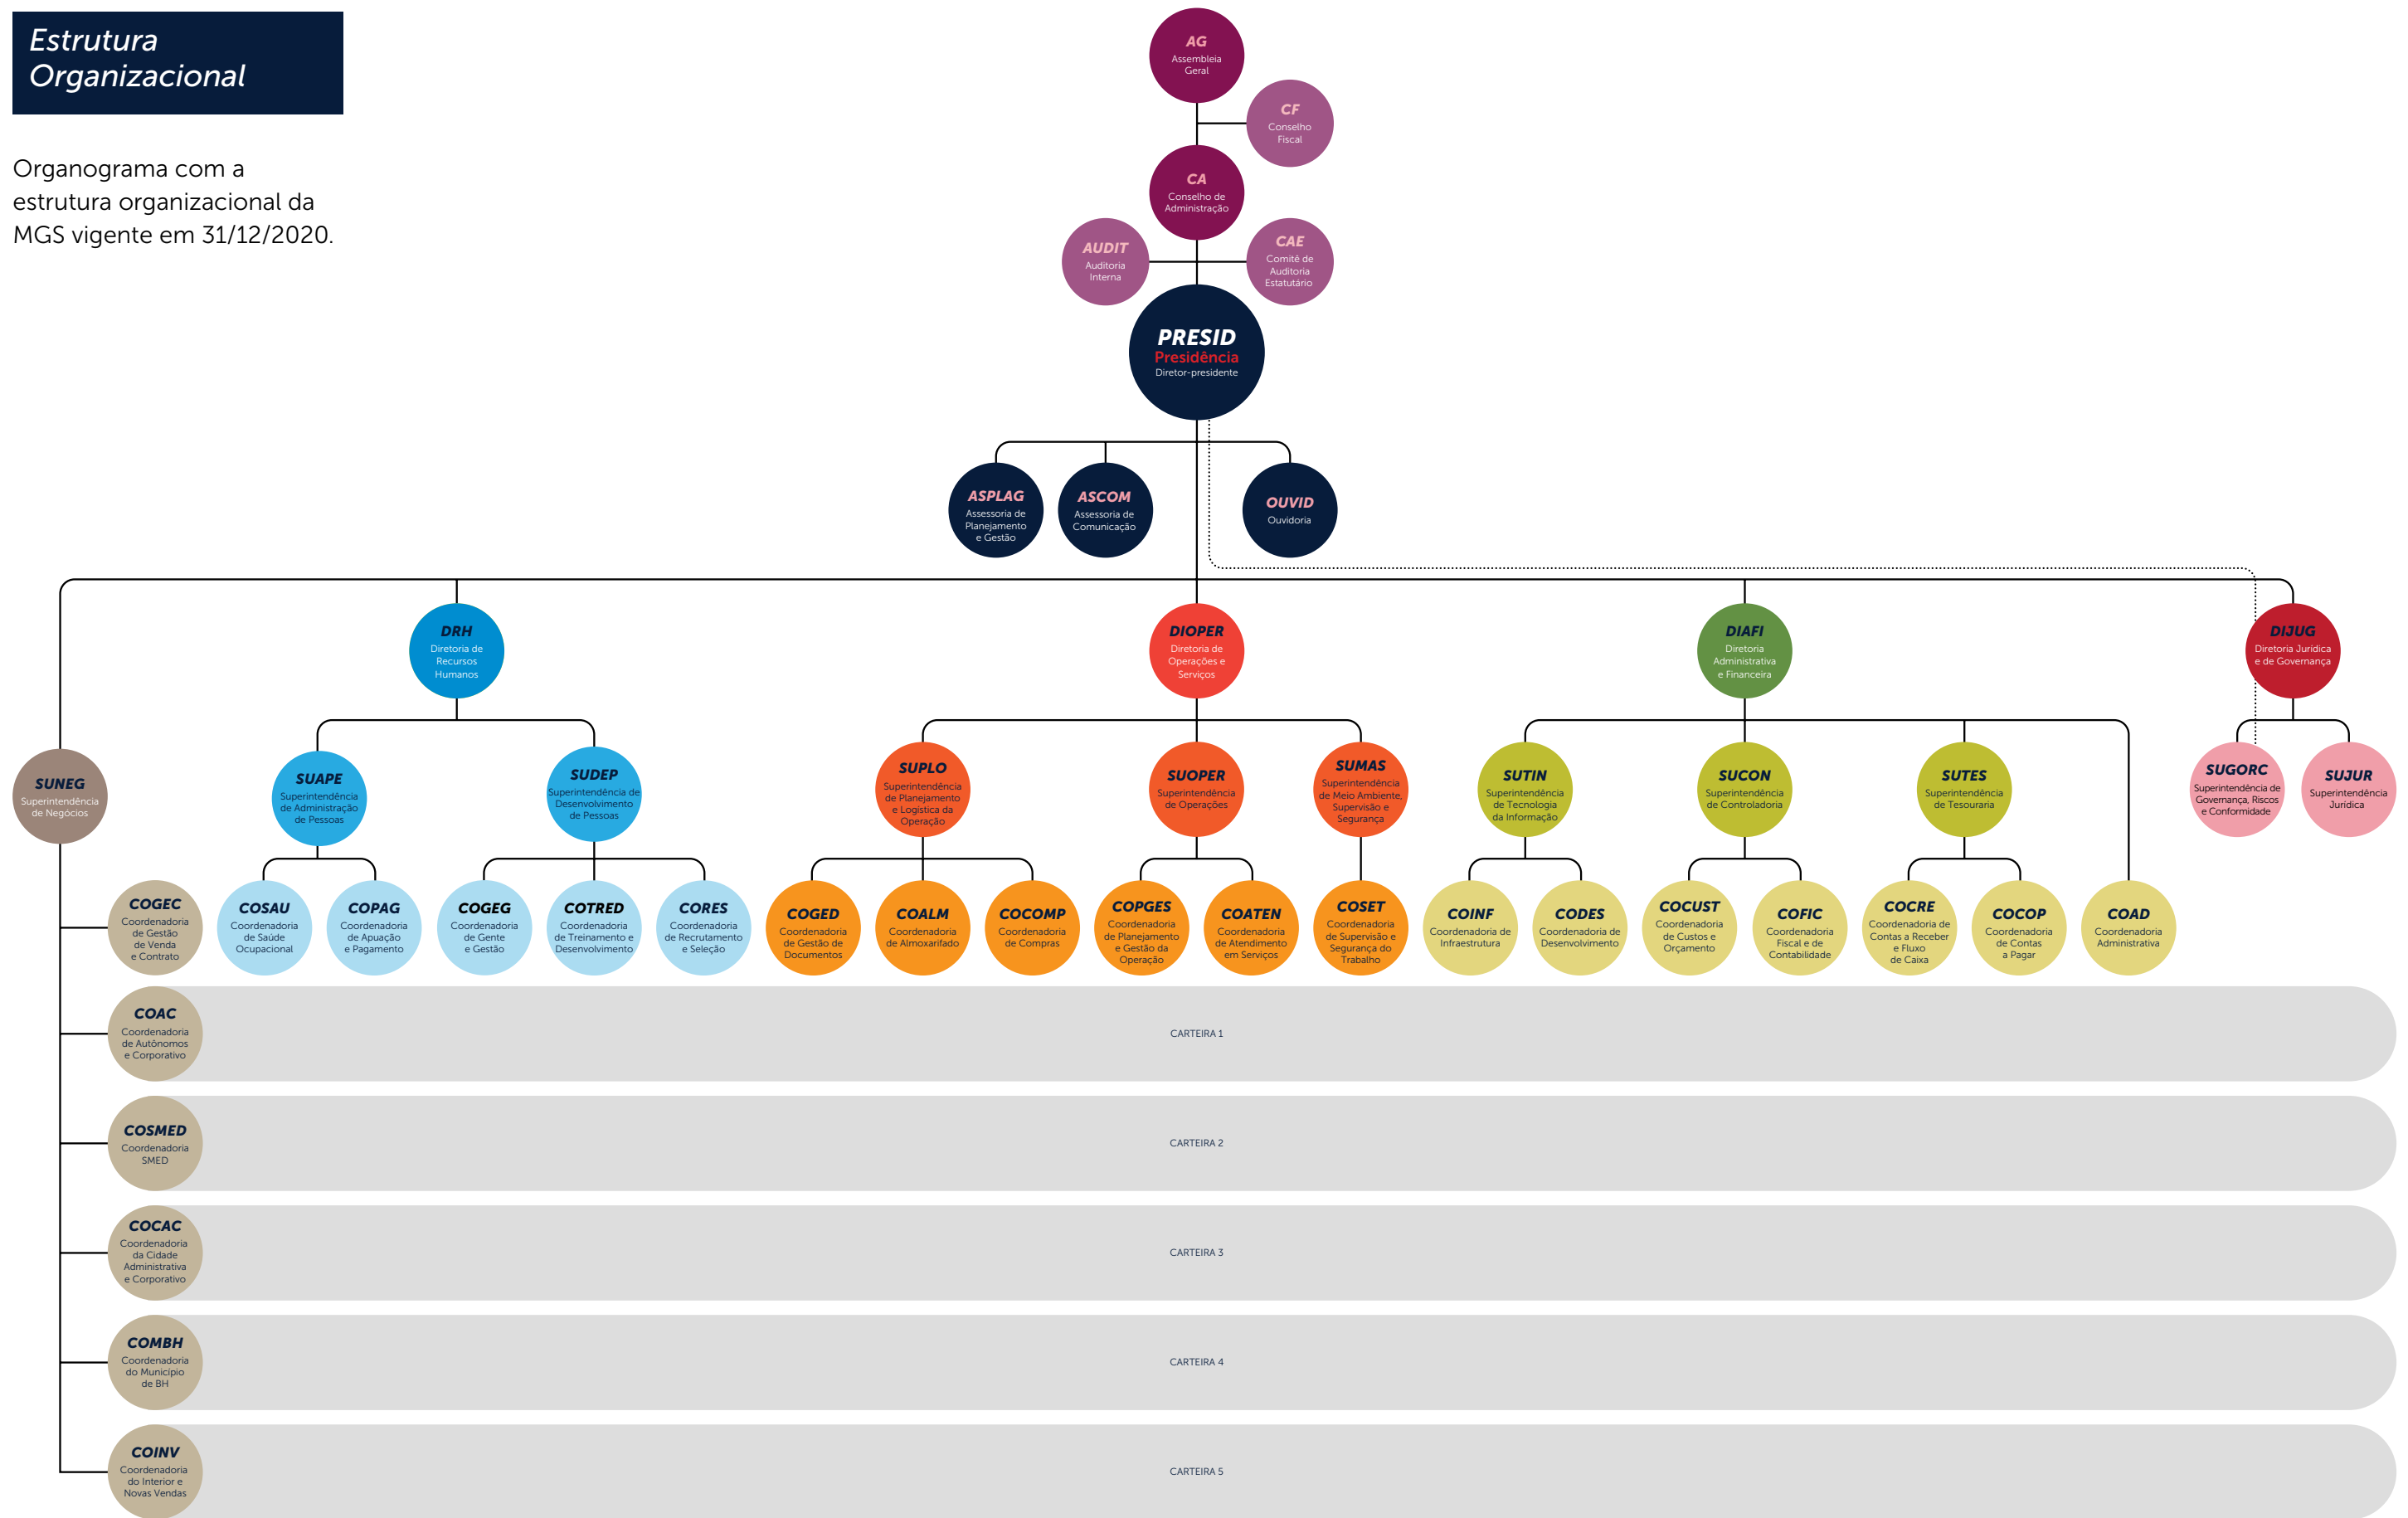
Estrutura Organizacional

Organograma com a estrutura organizacional da MGS vigente em 31/12/2020.

AG
Assembleia Geral

CF
Conselho Fiscal

CA
Conselho de Administração

AUDIT
Auditoria Interna

CAE
Comitê de Auditoria Estatutário

PRESID
Presidência
Diretor-presidente

ASPLAG
Assessoria de Planejamento e Gestão

ASCOM
Assessoria de Comunicação

OUVID
Ouvidoria

DRH
Diretoria de Recursos Humanos

DIOPER
Diretoria de Operações e Serviços

DIAFI
Diretoria Administrativa e Financeira

DIJUG
Diretoria Jurídica e de Governança

SUNEG
Superintendência de Negócios

SUAPE
Superintendência de Administração de Pessoas

SUDEP
Superintendência de Desenvolvimento de Pessoas

SUPLO
Superintendência de Planejamento e Logística da Operação

SUOPER
Superintendência de Operações

SUMAS
Superintendência de Meio Ambiente, Supervisão e Segurança

SUTIN
Superintendência de Tecnologia da Informação

SUCON
Superintendência de Controladoria

SUTES
Superintendência de Tesouraria

SUGORC
Superintendência de Governança, Riscos e Conformidade

SUJUR
Superintendência Jurídica

COGEC
Coordenadoria de Gestão de Venda e Contrato

COSAU
Coordenadoria de Saúde Ocupacional

COPAG
Coordenadoria de Apuação e Pagamento

COGEG
Coordenadoria de Gente e Gestão

COTRED
Coordenadoria de Treinamento e Desenvolvimento

CORES
Coordenadoria de Recrutamento e Seleção

COGED
Coordenadoria de Gestão de Documentos

COALM
Coordenadoria de Almoxarifado

COCOMP
Coordenadoria de Compras

COPGES
Coordenadoria de Planejamento e Gestão da Operação

COATEN
Coordenadoria de Atendimento em Serviços

COSET
Coordenadoria de Supervisão e Segurança do Trabalho

COINF
Coordenadoria de Infraestrutura

CODES
Coordenadoria de Desenvolvimento

COCUST
Coordenadoria de Custos e Orçamento

COFIC
Coordenadoria Fiscal e de Contabilidade

COCRE
Coordenadoria de Contas a Receber e Fluxo de Caixa

COCOP
Coordenadoria de Contas a Pagar

COAD
Coordenadoria Administrativa

COAC
Coordenadoria de Autônomos e Corporativo

CARTEIRA 1

COSMED
Coordenadoria SMED

CARTEIRA 2

COCAC
Coordenadoria da Cidade Administrativa e Corporativo

CARTEIRA 3

COMBH
Coordenadoria do Município de BH

CARTEIRA 4

COINV
Coordenadoria do Interior e Novas Vendas

CARTEIRA 5